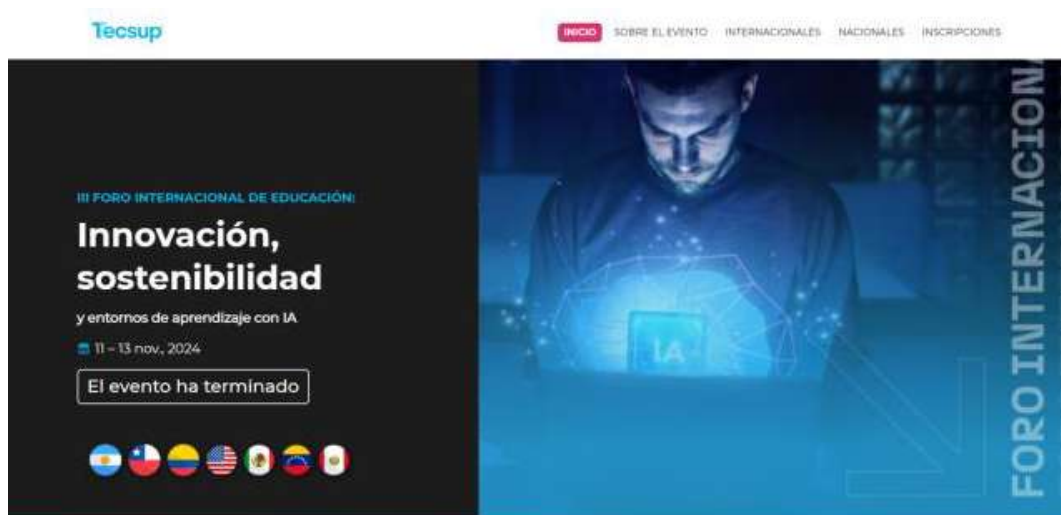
Tecsup

INICIO SOBRE EL EVENTO INTERNACIONALES NACIONALES INSCRIPCIONES

III FORO INTERNACIONAL DE EDUCACIÓN:

Innovación, sostenibilidad

y entornos de aprendizaje con IA

11 – 13 nov., 2024

El evento ha terminado

IA

FORO INTERNACION